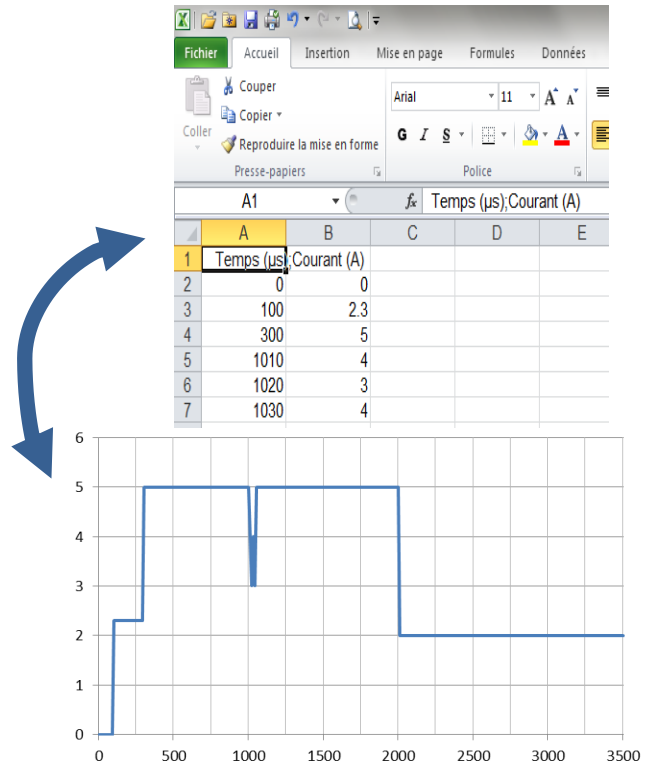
Fichier | Accueil | Insertion | Mise en page | Formules | Données

Coller
Couper
Copier
Reproduire la mise en forme
Presse-papiers

Arial | 11
G I S
Police

A1 | $f_x$ | Temps (µs);Courant (A)

| | A | B | C | D | E |
|---|---|---|---|---|---|
| 1 | Temps (µs) | Courant (A) | | | |
| 2 | 0 | 0 | | | |
| 3 | 100 | 2.3 | | | |
| 4 | 300 | 5 | | | |
| 5 | 1010 | 4 | | | |
| 6 | 1020 | 3 | | | |
| 7 | 1030 | 4 | | | |

6
5
4
3
2
1
0
0 500 1000 1500 2000 2500 3000 3500